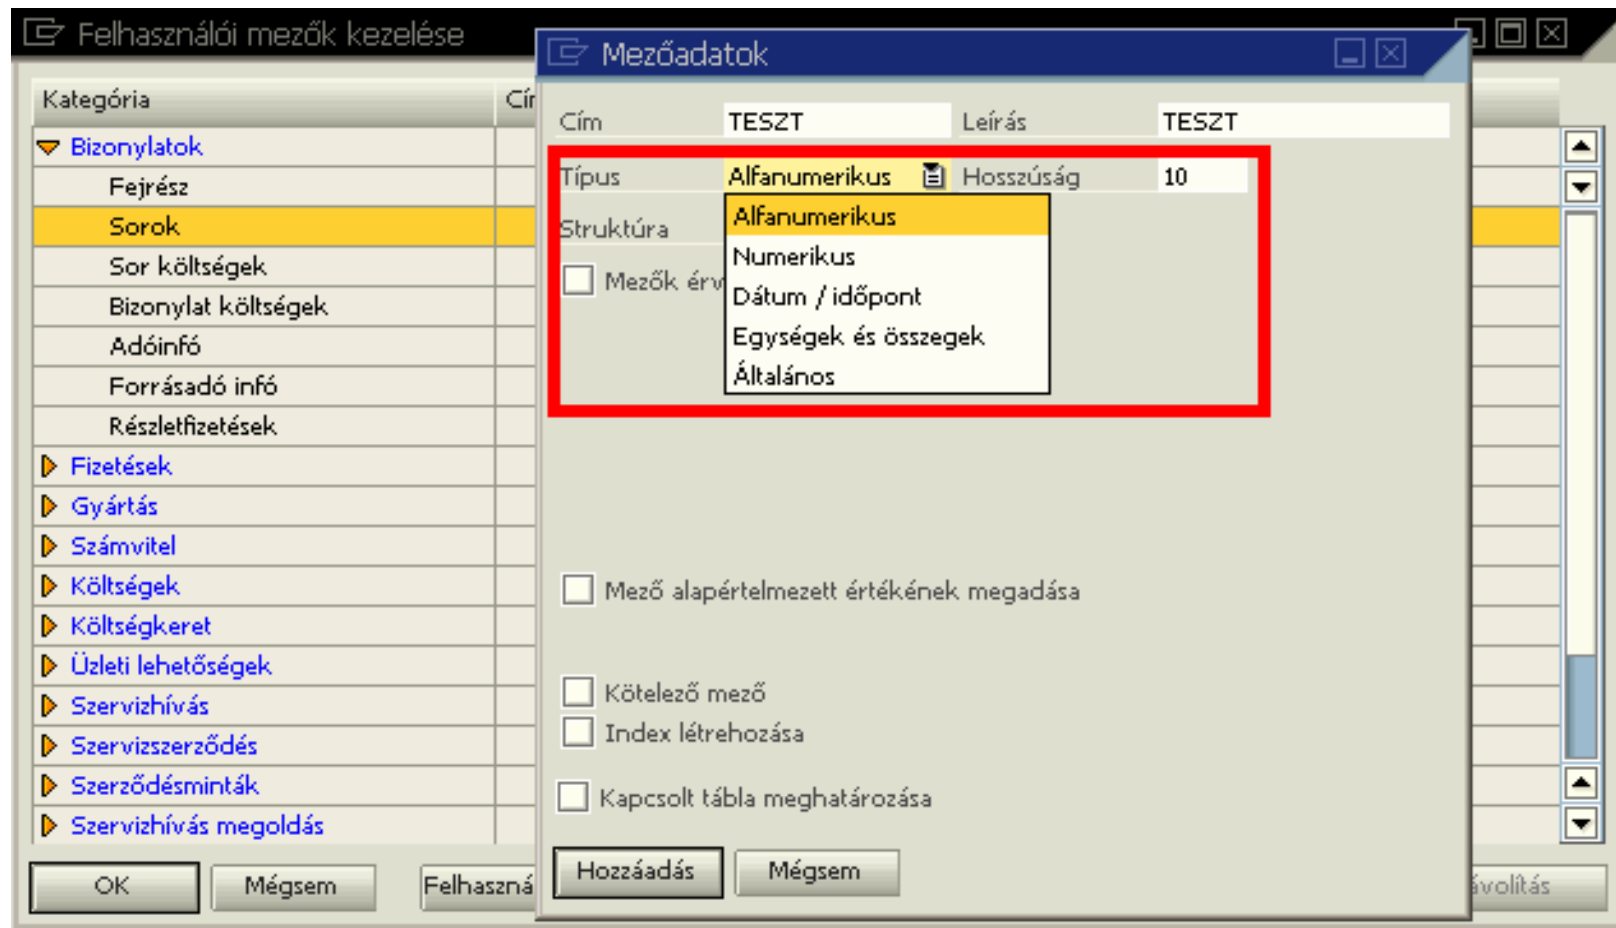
Felhasználói mezők kezelése

Kategória | Cír

Bizonylatok
Fejrész
Sorok
Sor költségek
Bizonylat költségek
Adóinfó
Forrásadó infó
Részletfizetések
Fizetések
Gyártás
Számvitel
Költségek
Költségkeret
Üzleti lehetőségek
Szervizhívás
Szervizszerződés
Szerződésminták
Szervizhívás megoldás

OK
Mégsem
Felhaszná
ávolítás

Mezőadatok

Cím TESZT
Leírás TESZT
Típus Alfanumerikus
Hosszúság 10
Struktúra
Mezők érv

Alfanumerikus
Numerikus
Dátum / időpont
Egységek és összegek
Általános

Mező alapértelmezett értékének megadása
Kötelező mező
Index létrehozása
Kapcsolt tábla meghatározása

Hozzáadás
Mégsem